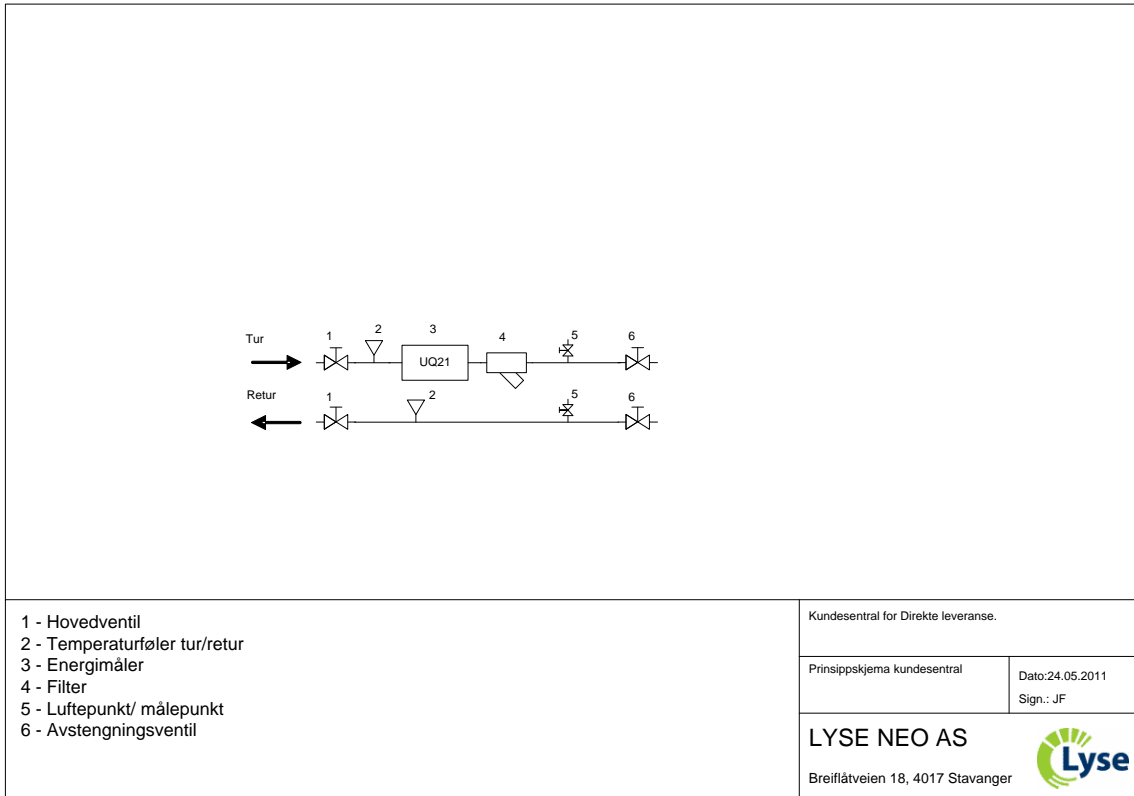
Tur
1
2
3
UQ21
4
5
6

Retur
1
2
5
6

1 - Hovedventil
2 - Temperaturføler tur/retur
3 - Energimåler
4 - Filter
5 - Luftepunkt/ målepunkt
6 - Avstengningsventil

Kundesentral for Direkte leveranse.

Prinsippskjema kundesentral

Dato:24.05.2011
Sign.: JF

LYSE NEO AS

Breiflåtveien 18, 4017 Stavanger

Lyse